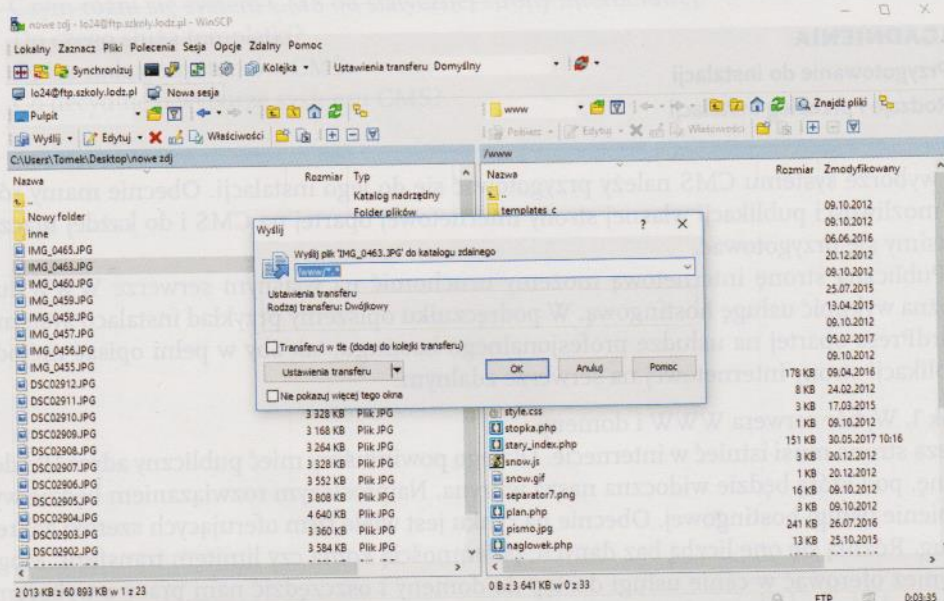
nowe zdj - lo24@ftp.szkoly.lodz.pl - WinSCP

Lokalny Zaznacz Pliki Polecenia Sesja Opcje Zdalny Pomoc

Synchronizuj Kolejka Ustawienia transferu Domyślny

lo24@ftp.szkoly.lodz.pl Nowa sesja

Pulpit

Wyślij Edytuj Właściwości

C:\Users\Tomek\Desktop\nowe zdj

| Nazwa | Rozmiar | Typ |
|---|---|---|
| .. | | Katalog nadrzędny |
| Nowy folder | | Folder plików |
| inne | | |
| IMG_0465.JPG | | |
| IMG_0463.JPG | | |
| IMG_0460.JPG | | |
| IMG_0459.JPG | | |
| IMG_0458.JPG | | |
| IMG_0457.JPG | | |
| IMG_0456.JPG | | |
| IMG_0455.JPG | | |
| DSC02912.JPG | | |
| DSC02911.JPG | | |
| DSC02910.JPG | | |
| DSC02909.JPG | 3 328 KB | Plik JPG |
| DSC02908.JPG | 3 168 KB | Plik JPG |
| DSC02907.JPG | 3 264 KB | Plik JPG |
| DSC02906.JPG | 3 328 KB | Plik JPG |
| DSC02905.JPG | 3 552 KB | Plik JPG |
| DSC02904.JPG | 3 808 KB | Plik JPG |
| DSC02903.JPG | 4 640 KB | Plik JPG |
| DSC02902.JPG | 3 360 KB | Plik JPG |
| | 3 584 KB | Plik JPG |

2 013 KB z 60 893 KB w 1 z 23

www

Pobierz Edytuj Właściwości

Znajdź pliki

/www

| Nazwa | Rozmiar | Zmodyfikowany |
|---|---|---|
| .. | | 09.10.2012 |
| templates_c | | 09.10.2012 |
| | | 06.06.2016 |
| | | 20.12.2012 |
| | | 09.10.2012 |
| | | 25.07.2015 |
| | | 13.04.2015 |
| | | 09.10.2012 |
| | | 05.02.2017 |
| | | 09.10.2012 |
| | 178 KB | 09.04.2016 |
| | 8 KB | 24.02.2012 |
| style.css | 3 KB | 17.03.2015 |
| stopka.php | 1 KB | 09.10.2012 |
| stary_index.php | 151 KB | 30.05.2017 10:16 |
| snow.js | 3 KB | 20.12.2012 |
| snow.gif | 1 KB | 20.12.2012 |
| separator7.png | 16 KB | 09.10.2012 |
| plan.php | 3 KB | 09.10.2012 |
| pismo.jpg | 241 KB | 26.07.2016 |
| naglowek.php | 13 KB | 25.10.2015 |

0 B z 3 641 KB w 0 z 33

FTP 0:03:35

Wyślij ? ×

Wyślij plik 'IMG_0463.JPG' do katalogu zdalnego

/www/*.*

Ustawienia transferu
Rodzaj transferu: Dwójkowy

Transferuj w tle (dodaj do kolejki transferu)

Ustawienia transferu OK Anuluj Pomoc

Nie pokazuj więcej tego okna